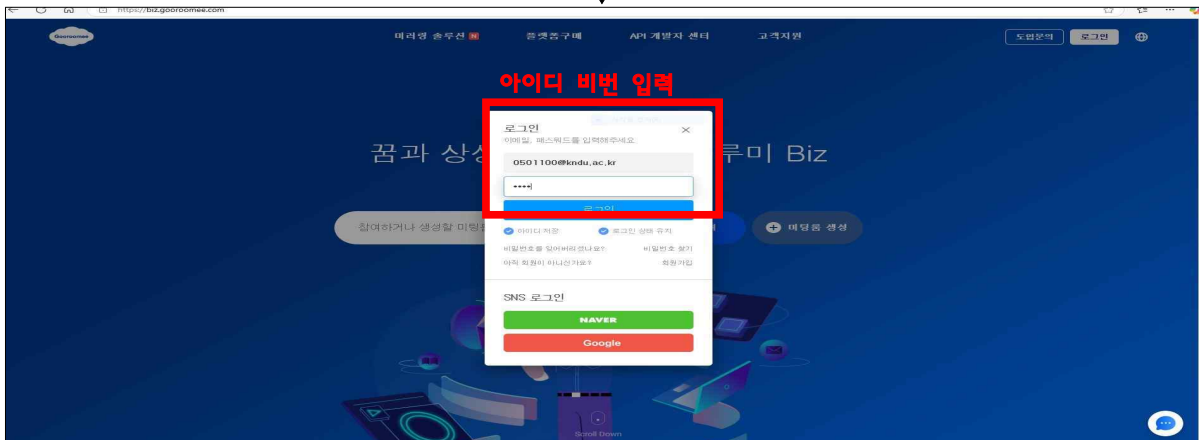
https://biz.gooroomee.com

Gooroomee

미팅룸 솔루션 N

플랫폼구매

API 개발자 센터

고객지원

도입문의

로그인

아이디 비번 입력

로그인

이메일, 패스워드를 입력해주세요

0501100@kndu.ac.kr

••••

로그인

꿈과 상상

루미 Biz

참여하거나 생성할 미팅

미팅룸 생성

아이디 저장

로그인 상태 유지

비밀번호를 잊어버리셨나요?

비밀번호 찾기

아직 회원이 아니신가요?

회원가입

SNS 로그인

NAVER

Google

Scroll Down